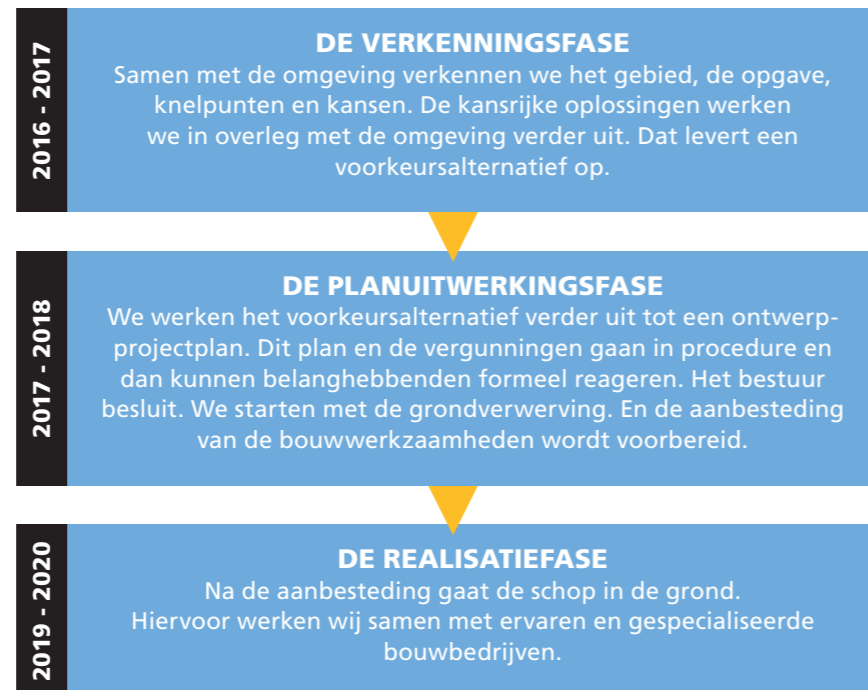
2016 - 2017

DE VERKENNINGSFASE

Samen met de omgeving verkennen we het gebied, de opgave, knelpunten en kansen. De kansrijke oplossingen werken we in overleg met de omgeving verder uit. Dat levert een voorkeursalternatief op.

2017 - 2018

DE PLANUITWERKINGSFASE

We werken het voorkeursalternatief verder uit tot een ontwerp-projectplan. Dit plan en de vergunningen gaan in procedure en dan kunnen belanghebbenden formeel reageren. Het bestuur besluit. We starten met de grondverwerving. En de aanbesteding van de bouwwerkzaamheden wordt voorbereid.

2019 - 2020

DE REALISATIEFASE

Na de aanbesteding gaat de schop in de grond. Hiervoor werken wij samen met ervaren en gespecialiseerde bouwbedrijven.